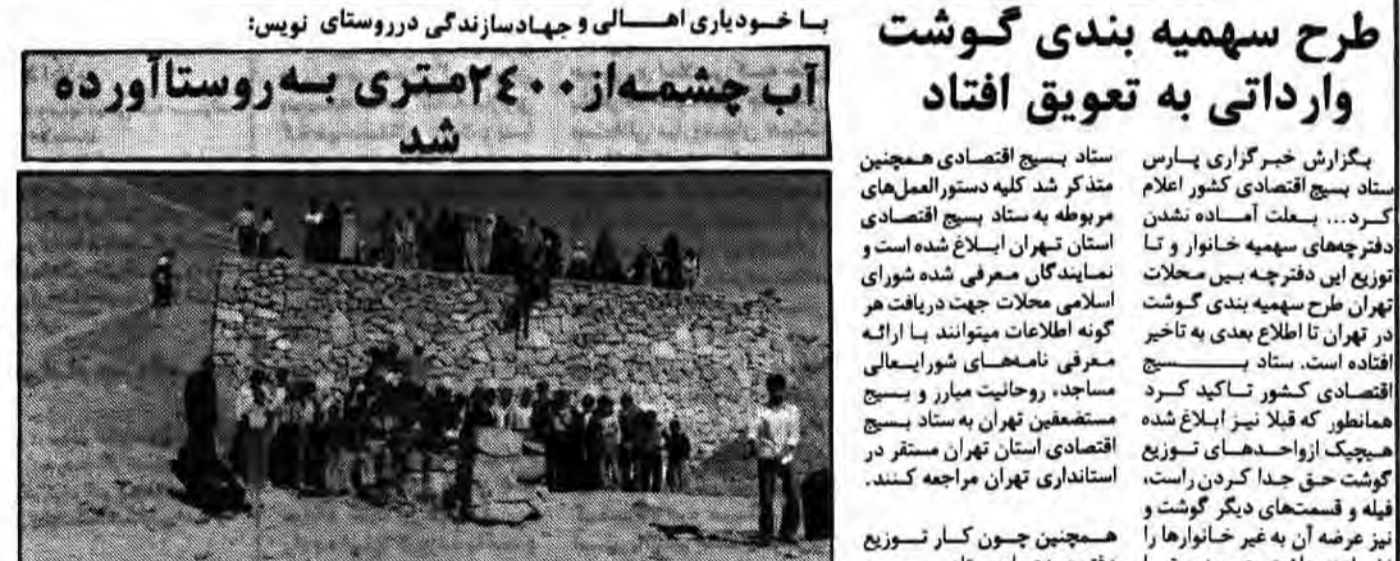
طرح سهمیه بندی گوشت وارداتی به تعویق افتاد

بگزارش خبرگزاری پارس ستاد بسیج اقتصادی کشور اعلام کرد... بعلت آماده نشدن دفترچه‌های سهمیه خانوار و تا توزیع این دفترچه بین محلات تهران طرح سهمیه بندی گوشت در تهران تا اطلاع بعدی به تاخیر افتاده است. ستاد بسیج اقتصادی کشور تاکید کرد همانطور که قبلا نیز ابلاغ شده هیچیک ازواحدهای توزیع گوشت حق جدا کردن راست، فیله و قسمتهای دیگر گوشت و نیز عرضه آن به غیر خانوارها را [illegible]

ستاد بسیج اقتصادی همچنین متذکر شد کلیه دستورالعمل‌های مربوطه به ستاد بسیج اقتصادی استان تهران ابلاغ شده است و نمایندگان معرفی شده شورای اسلامی محلات جهت دریافت هر گونه اطلاعات میتوانند با ارائه معرفی نامه‌های شورایعالی مساجد، روحانیت مبارز و بسیج مستضعفین تهران به ستاد بسیج اقتصادی استان تهران مستقر در استانداری تهران مراجعه کنند.

همچنین چون کار توزیع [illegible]

با خودیاری اهالی و جهادسازندگی درروستای نویس:

آب چشمه‌از ۲۴۰۰متری به روستاآورده شد